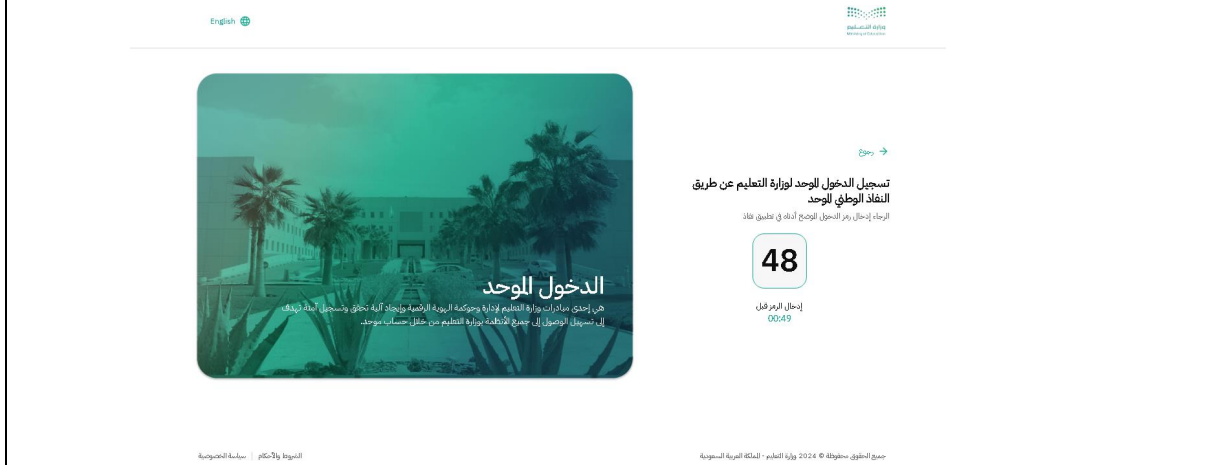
وزارة التعليم
Ministry of Education

English

رجوع

تسجيل الدخول الموحد لوزارة التعليم عن طريق النفاذ الوطني الموحد

الرجاء إدخال رمز الدخول الموضح أدناه في تطبيق نفاذ

48

إدخال الرمز قبل
00:49

الدخول الموحد

هي إحدى مبادرات وزارة التعليم لإدارة وحوكمة الهوية الرقمية وإيجاد آلية تحقق وتسجيل آمنة تهدف إلى تسهيل الوصول إلى جميع الأنظمة بوزارة التعليم من خلال حساب موحد.

جميع الحقوق محفوظة © 2024 وزارة التعليم - المملكة العربية السعودية

الشروط والأحكام | سياسة الخصوصية